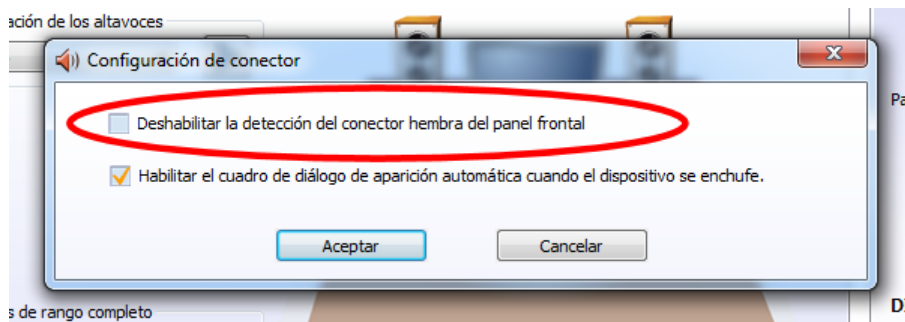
ación de los altavoces

Configuración de conector

Deshabilitar la detección del conector hembra del panel frontal

Habilitar el cuadro de diálogo de aparición automática cuando el dispositivo se enchufe.

Aceptar

Cancelar

Pa

s de rango completo

D